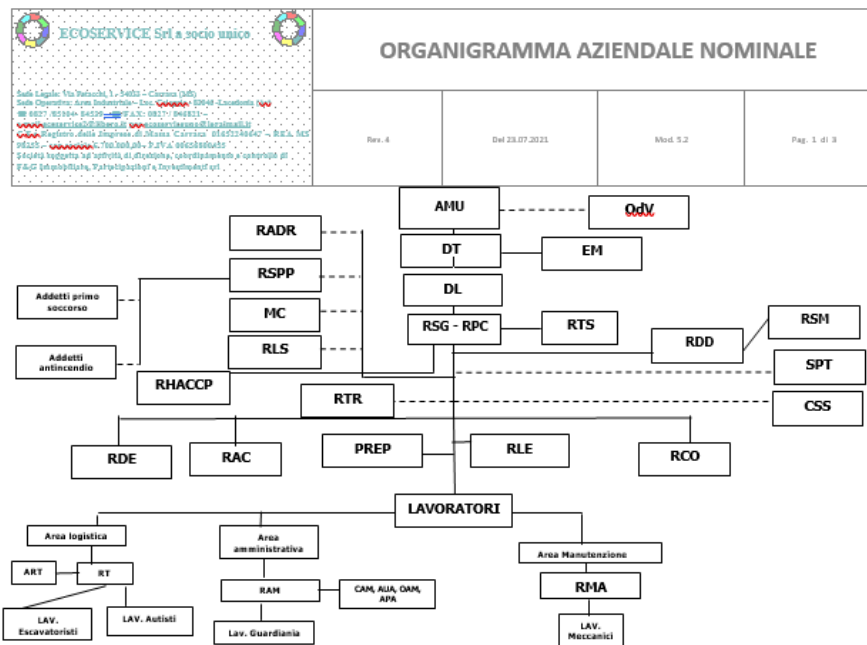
ECOSERVICE Srl a socio unico

Sede Legale: Via Feluschi, 1 - 54032 – Cicciano (NA)
Sede Operativa: Area Industriale – Loc. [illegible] - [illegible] (NA)
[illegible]
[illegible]
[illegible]
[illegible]
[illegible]

ORGANIGRAMMA AZIENDALE NOMINALE

| Rev. 4 | Del 23.07.2021 | Mod. 5.2 | Pag. 1 di 3 |
|---|---|---|---|

AMU
OdV
RADR
DT
EM
RSPP
DL
Addetti primo soccorso
MC
RSG - RPC
RTS
RSM
RDD
RLS
Addetti antincendio
SPT
RHACCP
RTR
CSS
PREP
RLE
RDE
RAC
RCO
LAVORATORI
Area logistica
Area amministrativa
Area Manutenzione
ART
RT
RAM
CAM, AUA, OAM, APA
RMA
LAV. Escavatoristi
LAV. Autisti
Lav. Guardiania
LAV. Meccanici